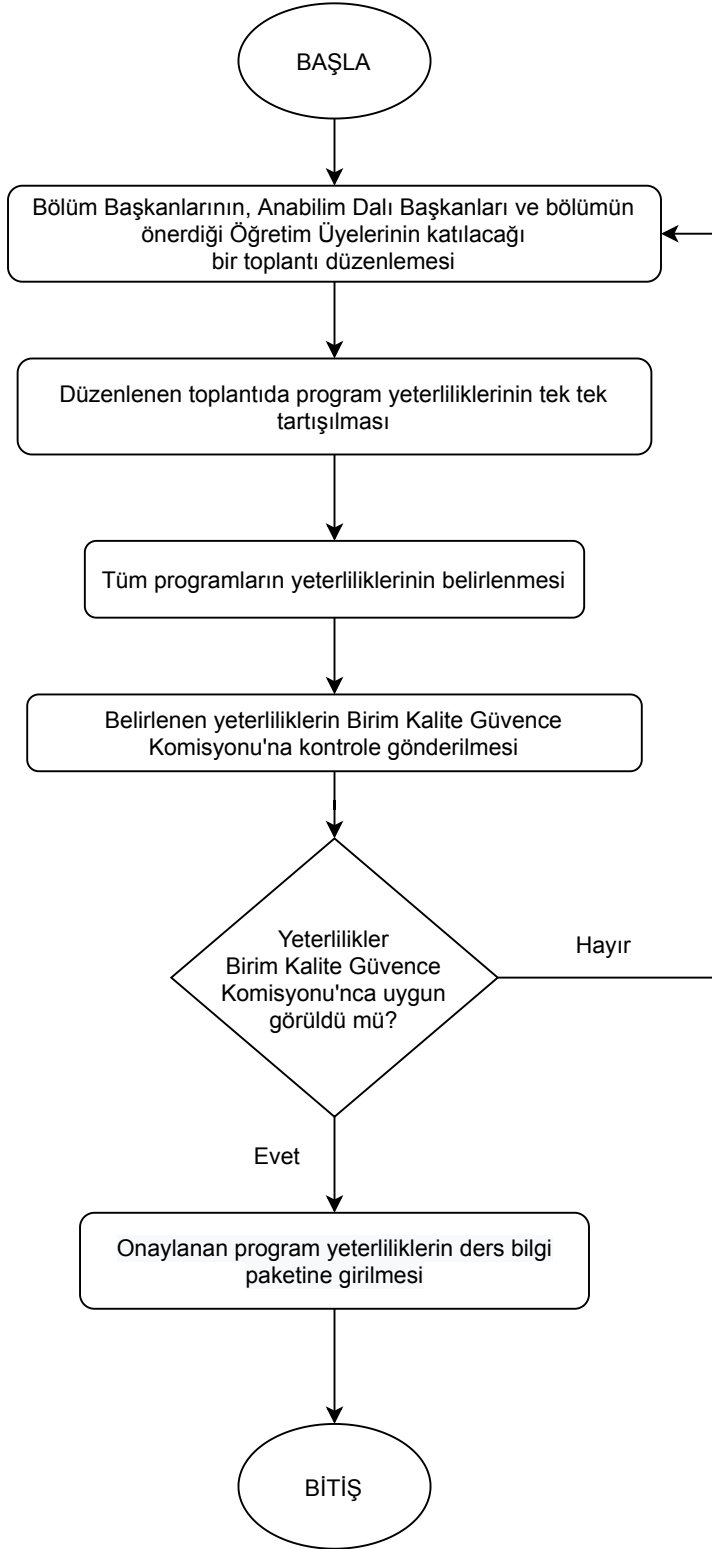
BAŞLA

Bölüm Başkanlarının, Anabilim Dalı Başkanları ve bölümün önerdiği Öğretim Üyelerinin katılacağı bir toplantı düzenlemesi

Düzenlenen toplantıda program yeterliliklerinin tek tek tartışılması

Tüm programların yeterliliklerinin belirlenmesi

Belirlenen yeterliliklerin Birim Kalite Güvence Komisyonu'na kontrole gönderilmesi

Yeterlilikler Birim Kalite Güvence Komisyonu'nca uygun görüldü mü?

Hayır

Evet

Onaylanan program yeterliliklerin ders bilgi paketine girilmesi

BİTİŞ